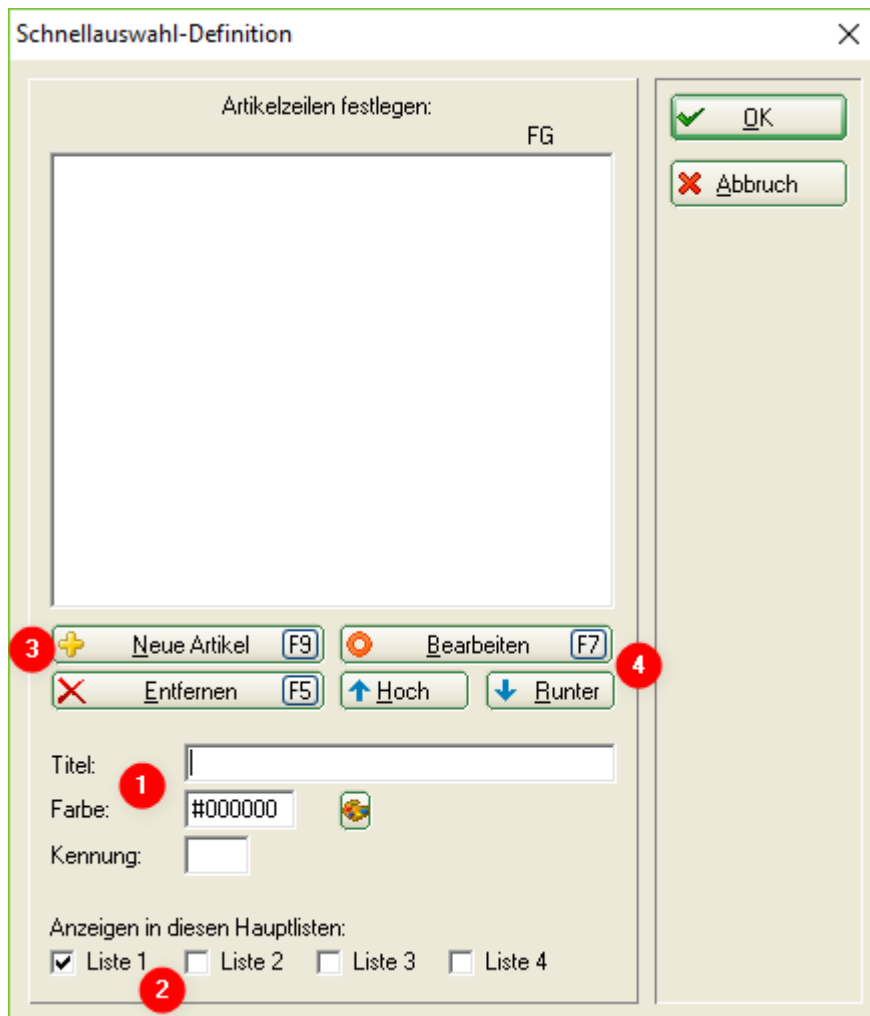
Schnellauswahl-Definition

Artikelzeilen festlegen:

FG

OK

Abbruch

3 Neue Artikel F9

Bearbeiten F7

4

Entfernen F5

Hoch

Runter

Titel:

1

Farbe: #000000

Kennung:

Anzeigen in diesen Hauptlisten:

Liste 1 Liste 2 Liste 3 Liste 4

2